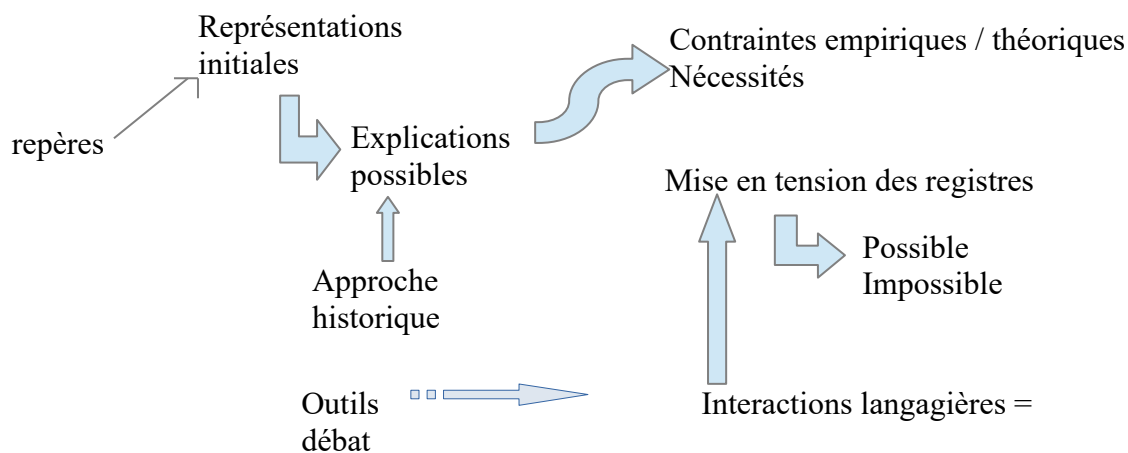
Représentations initiales

repères

Explications possibles

Contraintes empiriques / théoriques
Nécessités

Mise en tension des registres

Possible
Impossible

Approche historique

Outils débat

Interactions langagières =